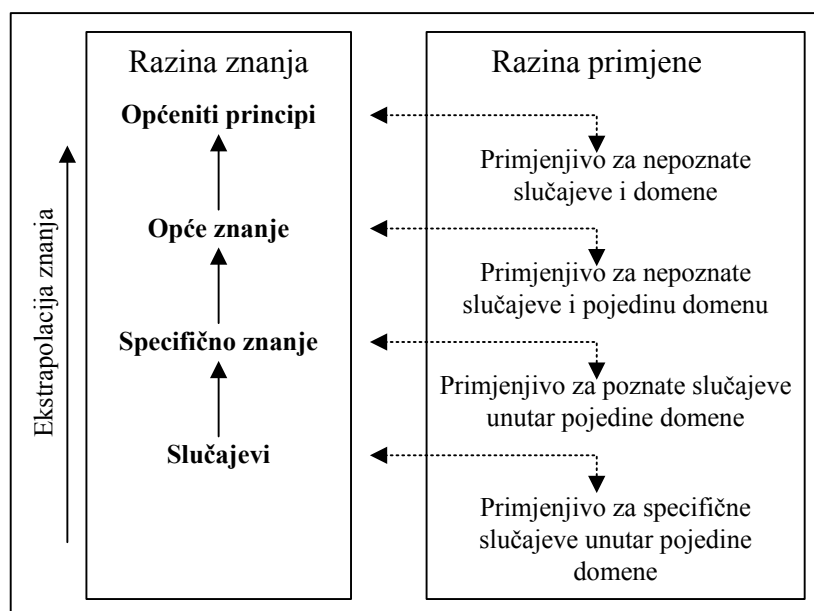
Ekstrapolacija znanja

Razina znanja

Općeniti principi

Opće znanje

Specifično znanje

Slučajevi

Razina primjene

Primjenjivo za nepoznate slučajeve i domene

Primjenjivo za nepoznate slučajeve i pojedinu domenu

Primjenjivo za poznate slučajeve unutar pojedine domene

Primjenjivo za specifične slučajeve unutar pojedine domene